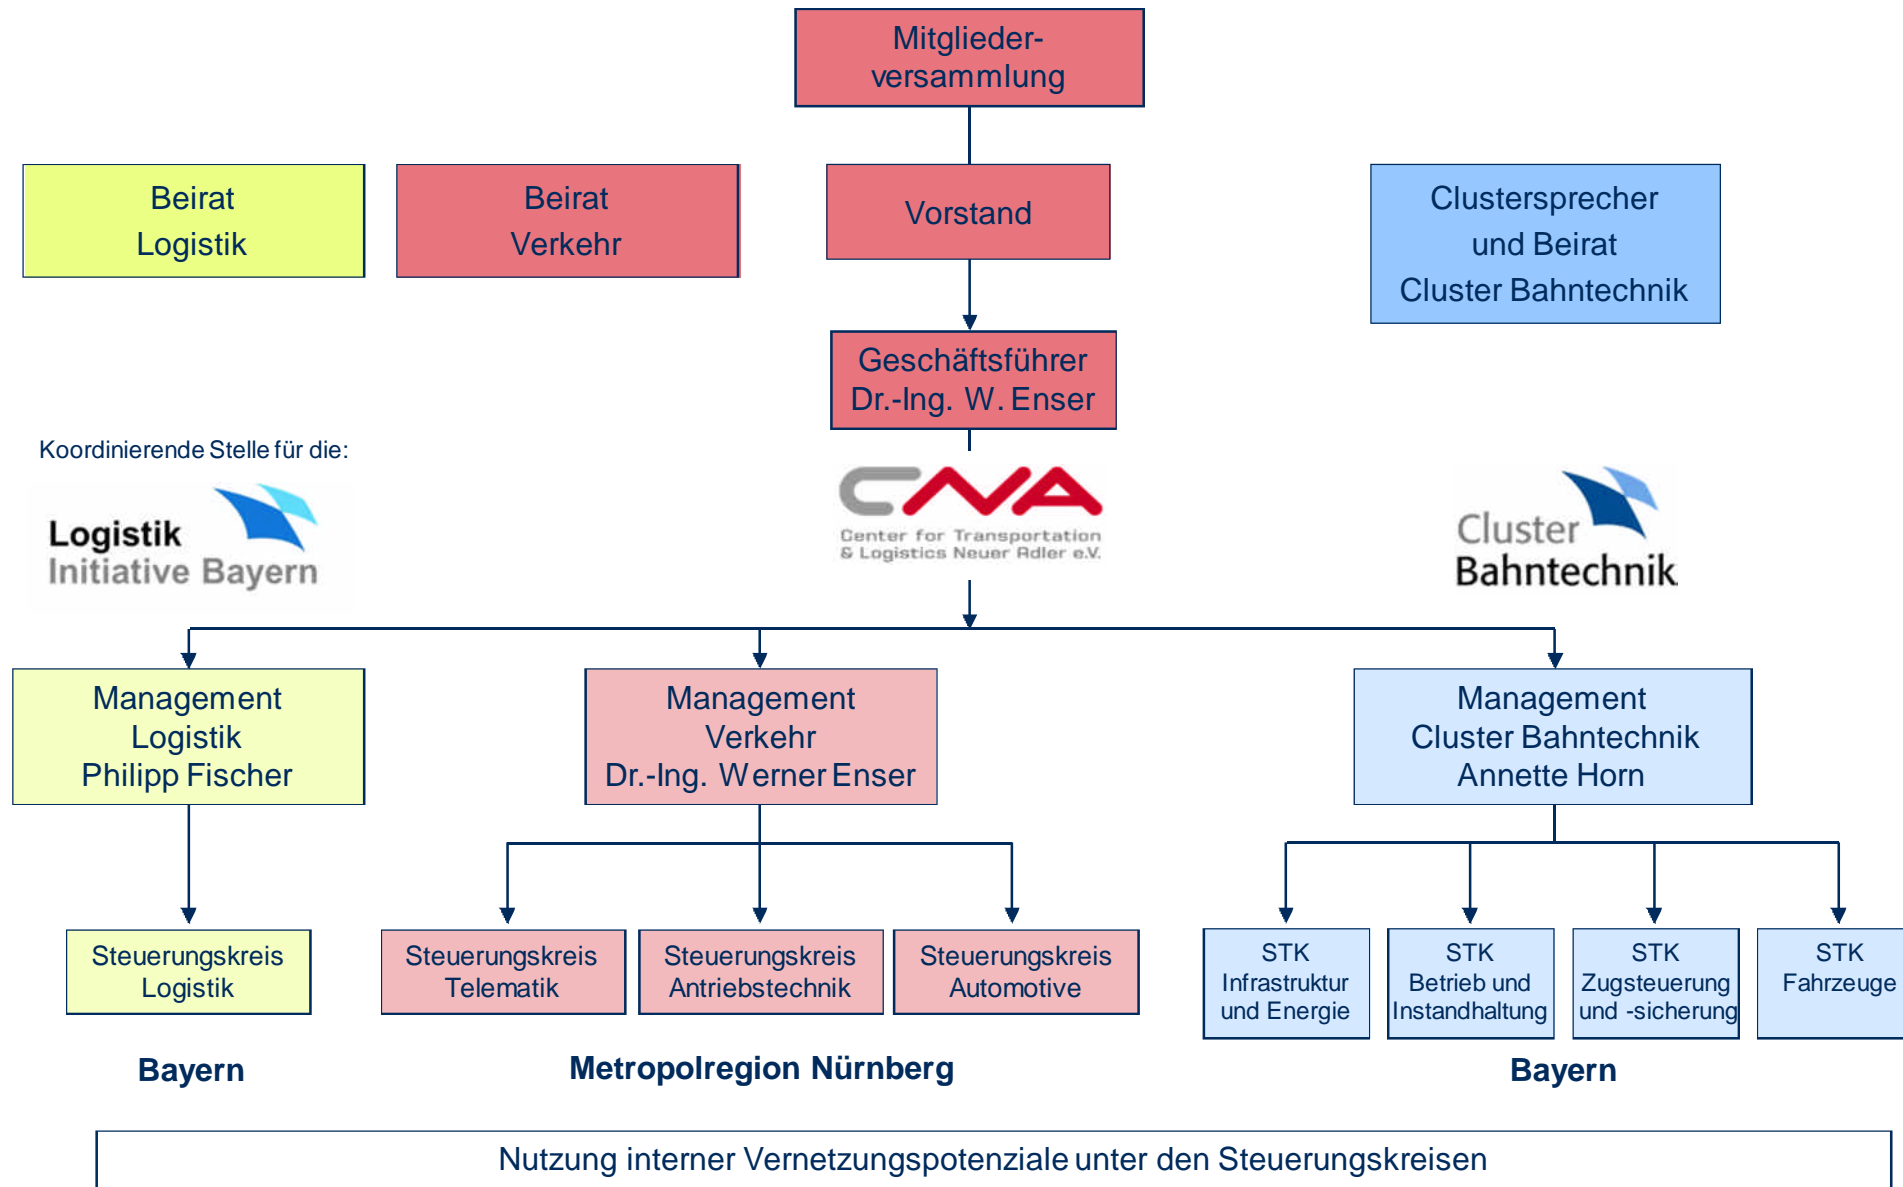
Mitgliederversammlung

Beirat Logistik

Beirat Verkehr

Vorstand

Clustersprecher und Beirat Cluster Bahntechnik

Geschäftsführer Dr.-Ing. W. Enser

Koordinierende Stelle für die:

Logistik Initiative Bayern

CNA
Center for Transportation & Logistics Neuer Adler e.V.

Cluster Bahntechnik

Management Logistik Philipp Fischer

Management Verkehr Dr.-Ing. Werner Enser

Management Cluster Bahntechnik Annette Horn

Steuerungskreis Logistik

Steuerungskreis Telematik

Steuerungskreis Antriebstechnik

Steuerungskreis Automotive

STK Infrastruktur und Energie

STK Betrieb und Instandhaltung

STK Zugsteuerung und -sicherung

STK Fahrzeuge

Bayern

Metropolregion Nürnberg

Bayern

Nutzung interner Vernetzungspotenziale unter den Steuerungskreisen